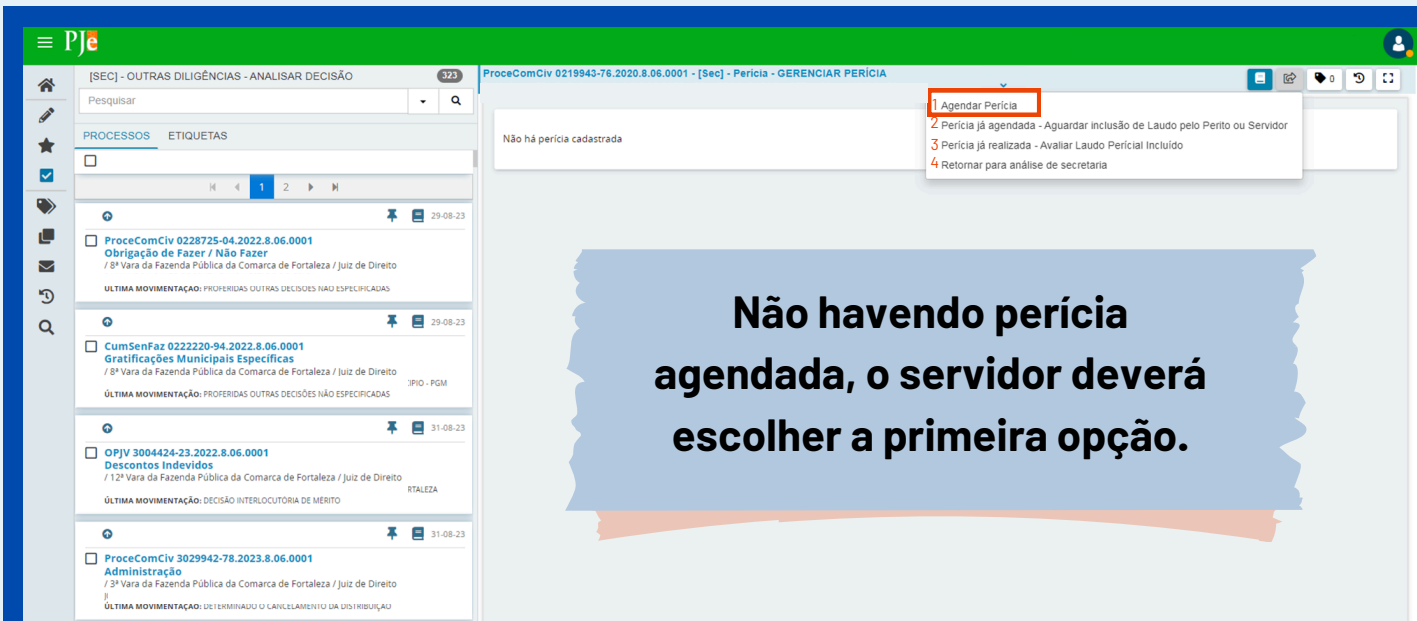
PJe

[SEC] - OUTRAS DILIGÊNCIAS - ANALISAR DECISÃO 323

Pesquisar

PROCESSOS ETIQUETAS

1 2

29-08-23
ProceComCiv 0228725-04.2022.8.06.0001
Obrigação de Fazer / Não Fazer
/ 8ª Vara da Fazenda Pública da Comarca de Fortaleza / Juiz de Direito
ÚLTIMA MOVIMENTAÇÃO: PROFERIDAS OUTRAS DECISÕES NÃO ESPECIFICADAS

29-08-23
CumSenFaz 0222220-94.2022.8.06.0001
Gratificações Municipais Específicas
/ 8ª Vara da Fazenda Pública da Comarca de Fortaleza / Juiz de Direito
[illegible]PIO - PGM
ÚLTIMA MOVIMENTAÇÃO: PROFERIDAS OUTRAS DECISÕES NÃO ESPECIFICADAS

31-08-23
OPJV 3004424-23.2022.8.06.0001
Descontos Indevidos
/ 12ª Vara da Fazenda Pública da Comarca de Fortaleza / Juiz de Direito
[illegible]RTALEZA
ÚLTIMA MOVIMENTAÇÃO: DECISÃO INTERLOCUTÓRIA DE MÉRITO

31-08-23
ProceComCiv 3029942-78.2023.8.06.0001
Administração
/ 3ª Vara da Fazenda Pública da Comarca de Fortaleza / Juiz de Direito
ÚLTIMA MOVIMENTAÇÃO: DETERMINADO O CANCELAMENTO DA DISTRIBUIÇÃO

ProceComCiv 0219943-76.2020.8.06.0001 - [Sec] - Perícia - GERENCIAR PERÍCIA

0

Não há perícia cadastrada

1 Agendar Perícia
2 Perícia já agendada - Aguardar inclusão de Laudo pelo Perito ou Servidor
3 Perícia já realizada - Avaliar Laudo Pericial Incluído
4 Retornar para análise de secretaria

Não havendo perícia agendada, o servidor deverá escolher a primeira opção.